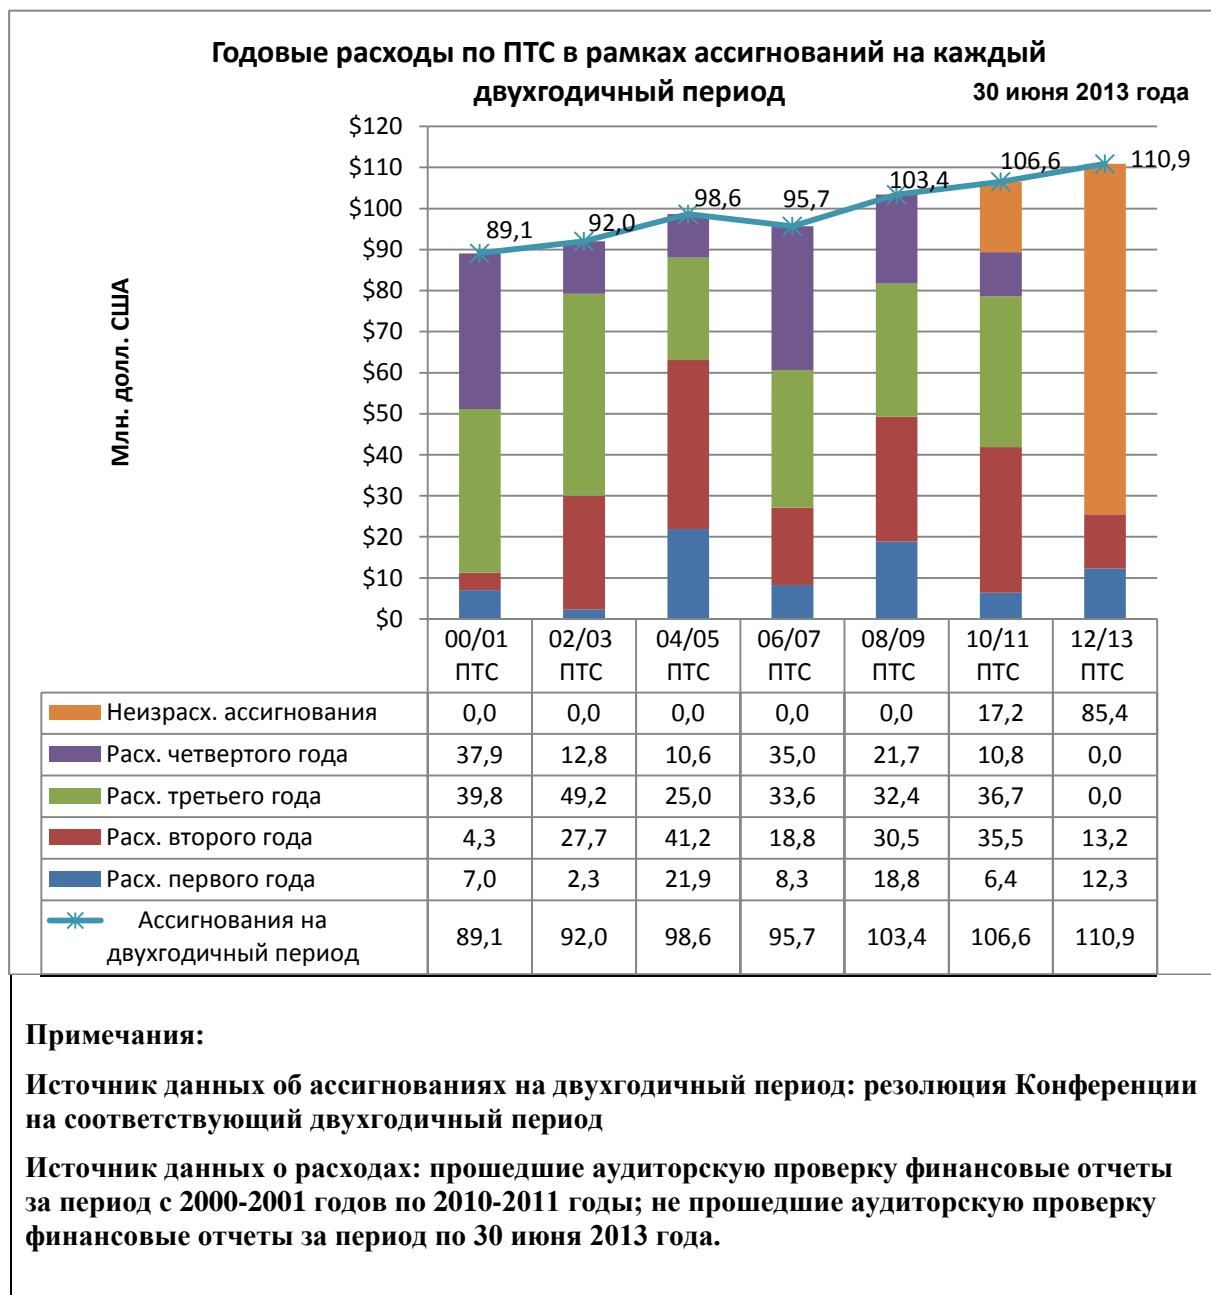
Годовые расходы по ПТС в рамках ассигнований на каждый двухгодичный период

30 июня 2013 года

Млн. долл. США

$120
$110
$100
$90
$80
$70
$60
$50
$40
$30
$20
$10
$0

89,1
92,0
98,6
95,7
103,4
106,6
110,9

| | 00/01 ПТС | 02/03 ПТС | 04/05 ПТС | 06/07 ПТС | 08/09 ПТС | 10/11 ПТС | 12/13 ПТС |
|---|---|---|---|---|---|---|---|
| Неизрасх. ассигнования | 0,0 | 0,0 | 0,0 | 0,0 | 0,0 | 17,2 | 85,4 |
| Расх. четвертого года | 37,9 | 12,8 | 10,6 | 35,0 | 21,7 | 10,8 | 0,0 |
| Расх. третьего года | 39,8 | 49,2 | 25,0 | 33,6 | 32,4 | 36,7 | 0,0 |
| Расх. второго года | 4,3 | 27,7 | 41,2 | 18,8 | 30,5 | 35,5 | 13,2 |
| Расх. первого года | 7,0 | 2,3 | 21,9 | 8,3 | 18,8 | 6,4 | 12,3 |
| Ассигнования на двухгодичный период | 89,1 | 92,0 | 98,6 | 95,7 | 103,4 | 106,6 | 110,9 |

Примечания:

Источник данных об ассигнованиях на двухгодичный период: резолюция Конференции на соответствующий двухгодичный период

Источник данных о расходах: прошедшие аудиторскую проверку финансовые отчеты за период с 2000-2001 годов по 2010-2011 годы; не прошедшие аудиторскую проверку финансовые отчеты за период по 30 июня 2013 года.